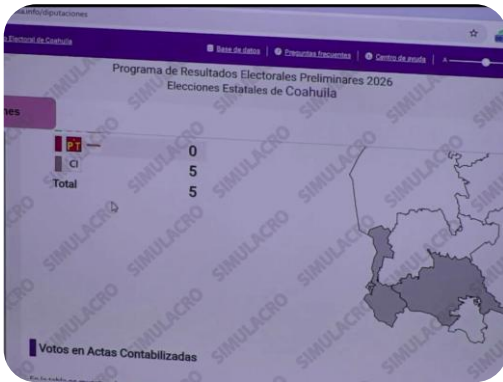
.mx/info/diputaciones

Electoral de Coahuila

Base de datos | Preguntas frecuentes | Centro de ayuda | A

Programa de Resultados Electorales Preliminares 2026
Elecciones Estatales de Coahuila

nes

PT 0
CI 5
Total 5

SIMULACRO SIMULACRO SIMULACRO SIMULACRO SIMULACRO SIMULACRO SIMULACRO SIMULACRO SIMULACRO SIMULACRO SIMULACRO SIMULACRO SIMULACRO SIMULACRO

Votos en Actas Contabilizadas

En la tabla se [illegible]